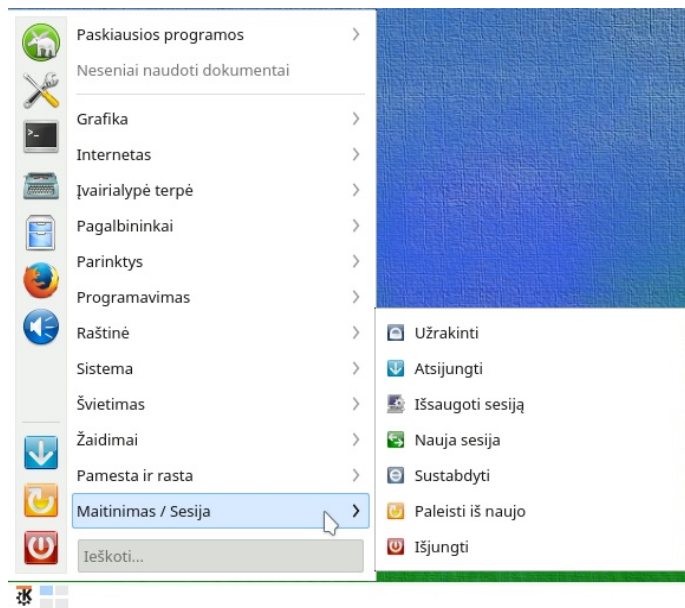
Paskiausios programos
Neseniai naudoti dokumentai
Grafika
Internetas
Įvairialypė terpė
Pagalbininkai
Parinktys
Programavimas
Raštinė
Sistema
Švietimas
Žaidimai
Pamesta ir rasta
Maitinimas / Sesija
Ieškoti...

Užrakinti
Atsijungti
Išsaugoti sesiją
Nauja sesija
Sustabdyti
Paleisti iš naujo
Išjungti